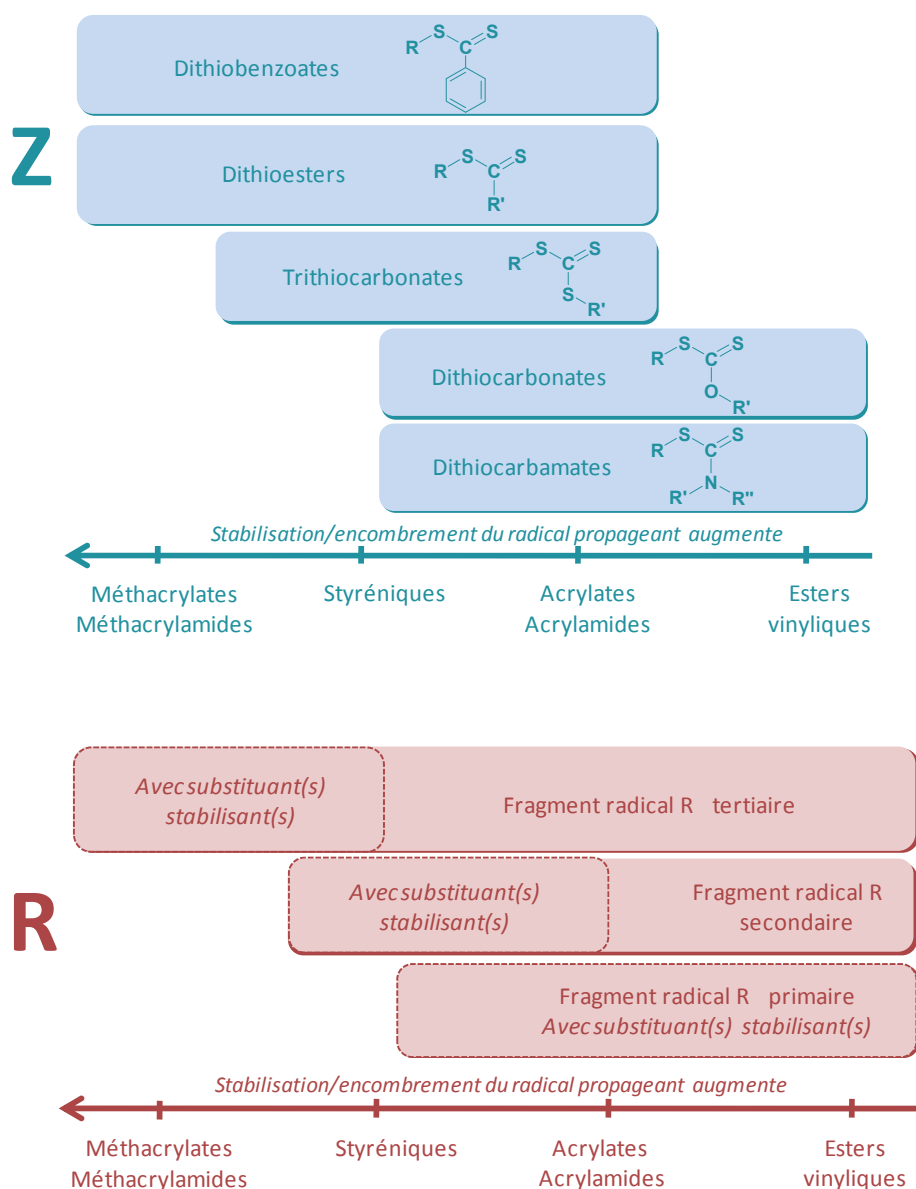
Dithiobenzoates R S C S

Z

Dithioesters R S C S R'

Trithiocarbonates R S C S S R'

Dithiocarbonates R S C S O R'

Dithiocarbamates R S C S N R' R''

*Stabilisation/encombrement du radical propageant augmente*

Méthacrylates Méthacrylamides

Styréniques

Acrylates Acrylamides

Esters vinyliques

*Avec substituant(s) stabilisant(s)*

Fragment radical R tertiaire

R

*Avec substituant(s) stabilisant(s)*

Fragment radical R secondaire

Fragment radical R primaire *Avec substituant(s) stabilisant(s)*

*Stabilisation/encombrement du radical propageant augmente*

Méthacrylates Méthacrylamides

Styréniques

Acrylates Acrylamides

Esters vinyliques